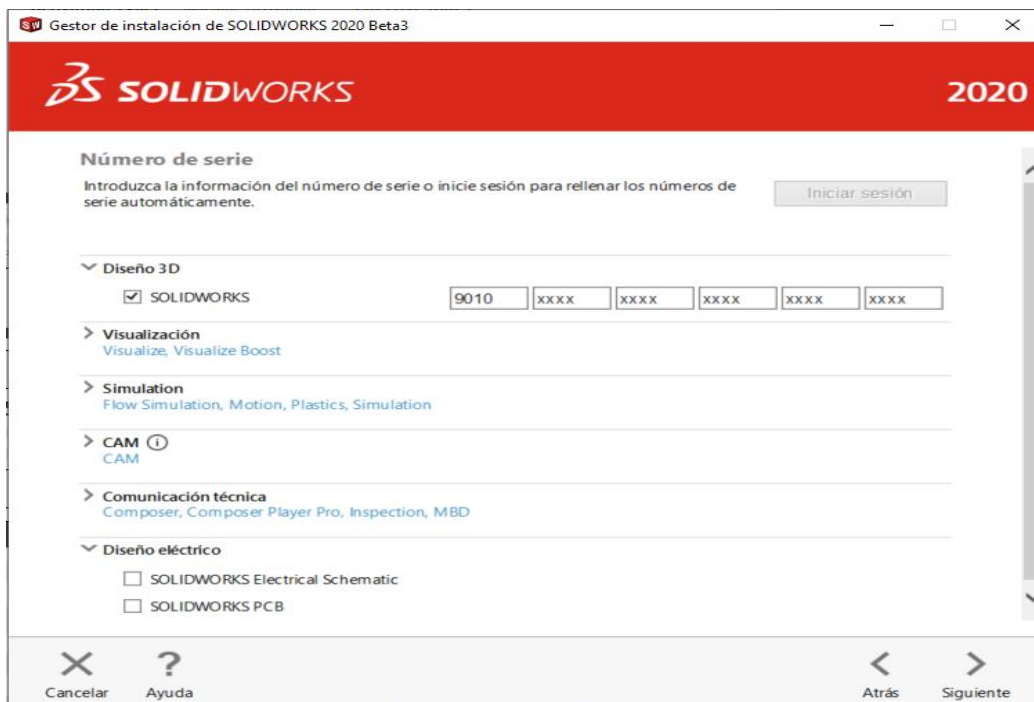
Gestor de instalación de SOLIDWORKS 2020 Beta3

SOLIDWORKS

2020

Número de serie

Introduzca la información del número de serie o inicie sesión para rellenar los números de serie automáticamente.

Iniciar sesión

Diseño 3D

SOLIDWORKS

| 9010 | xxxx | xxxx | xxxx | xxxx | xxxx |
|---|---|---|---|---|---|

Visualización
Visualize, Visualize Boost

Simulation
Flow Simulation, Motion, Plastics, Simulation

CAM
CAM

Comunicación técnica
Composer, Composer Player Pro, Inspection, MBD

Diseño eléctrico

SOLIDWORKS Electrical Schematic

SOLIDWORKS PCB

Cancelar

Ayuda

Atrás

Siguiente